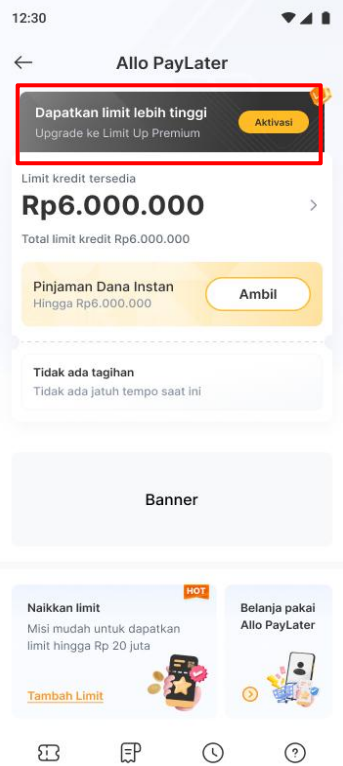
12:30

Allo PayLater

Dapatkan limit lebih tinggi
Upgrade ke Limit Up Premium

Aktivasi

Limit kredit tersedia
Rp6.000.000

Total limit kredit Rp6.000.000

Pinjaman Dana Instan
Hingga Rp6.000.000

Ambil

Tidak ada tagihan
Tidak ada jatuh tempo saat ini

Banner

HOT

Naikkan limit
Misi mudah untuk dapatkan limit hingga Rp 20 juta

Tambah Limit

Belanja pakai Allo PayLater